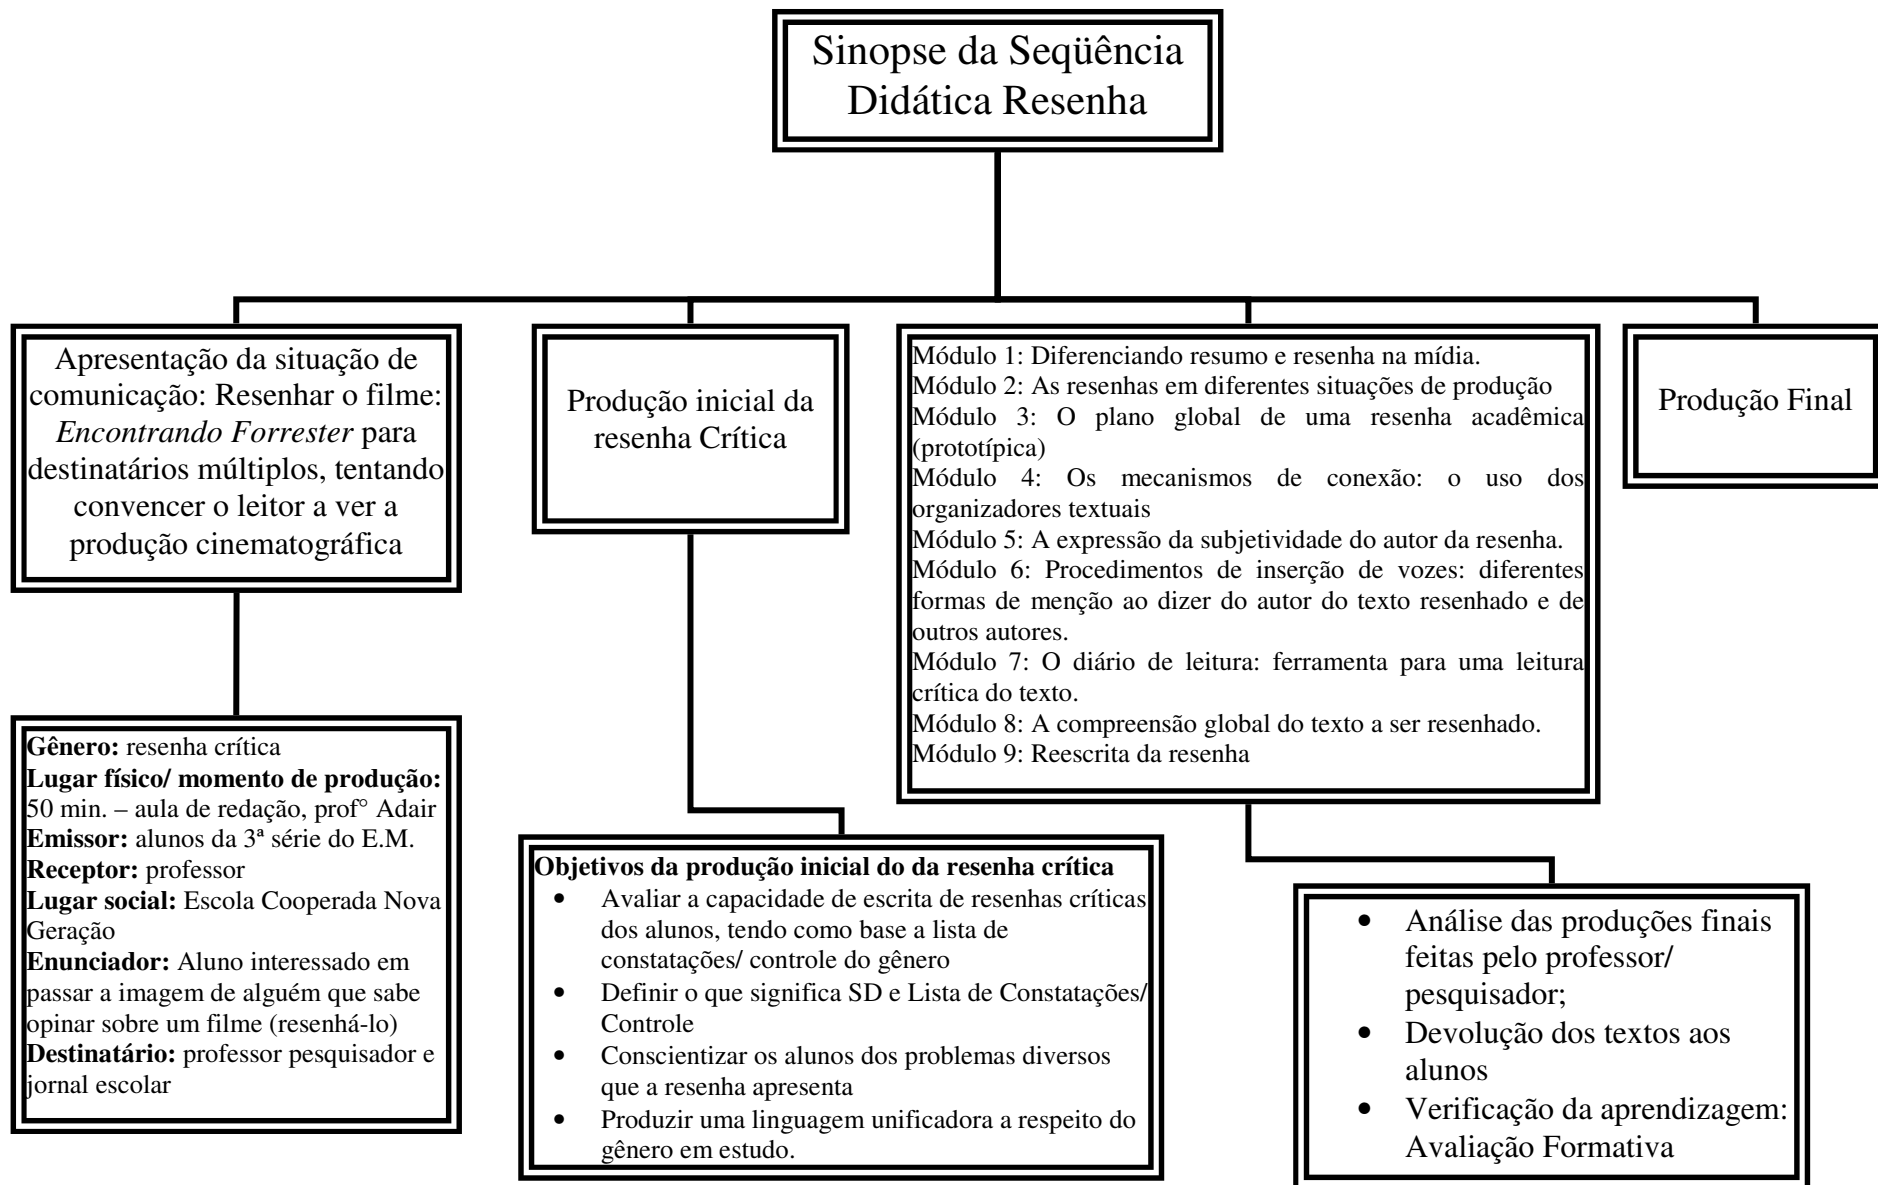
Sinopse da Seqüência Didática Resenha

Apresentação da situação de comunicação: Resenhar o filme: *Encontrando Forrester* para destinatários múltiplos, tentando convencer o leitor a ver a produção cinematográfica

Gênero: resenha crítica
Lugar físico/ momento de produção: 50 min. – aula de redação, prof° Adair
Emissor: alunos da 3ª série do E.M.
Receptor: professor
Lugar social: Escola Cooperada Nova Geração
Enunciador: Aluno interessado em passar a imagem de alguém que sabe opinar sobre um filme (resenhá-lo)
Destinatário: professor pesquisador e jornal escolar

Produção inicial da resenha Crítica

Objetivos da produção inicial do da resenha crítica
• Avaliar a capacidade de escrita de resenhas críticas dos alunos, tendo como base a lista de constatações/ controle do gênero
• Definir o que significa SD e Lista de Constatações/ Controle
• Conscientizar os alunos dos problemas diversos que a resenha apresenta
• Produzir uma linguagem unificadora a respeito do gênero em estudo.

Módulo 1: Diferenciando resumo e resenha na mídia.
Módulo 2: As resenhas em diferentes situações de produção
Módulo 3: O plano global de uma resenha acadêmica (prototípica)
Módulo 4: Os mecanismos de conexão: o uso dos organizadores textuais
Módulo 5: A expressão da subjetividade do autor da resenha.
Módulo 6: Procedimentos de inserção de vozes: diferentes formas de menção ao dizer do autor do texto resenhado e de outros autores.
Módulo 7: O diário de leitura: ferramenta para uma leitura crítica do texto.
Módulo 8: A compreensão global do texto a ser resenhado.
Módulo 9: Reescrita da resenha

• Análise das produções finais feitas pelo professor/ pesquisador;
• Devolução dos textos aos alunos
• Verificação da aprendizagem: Avaliação Formativa

Produção Final